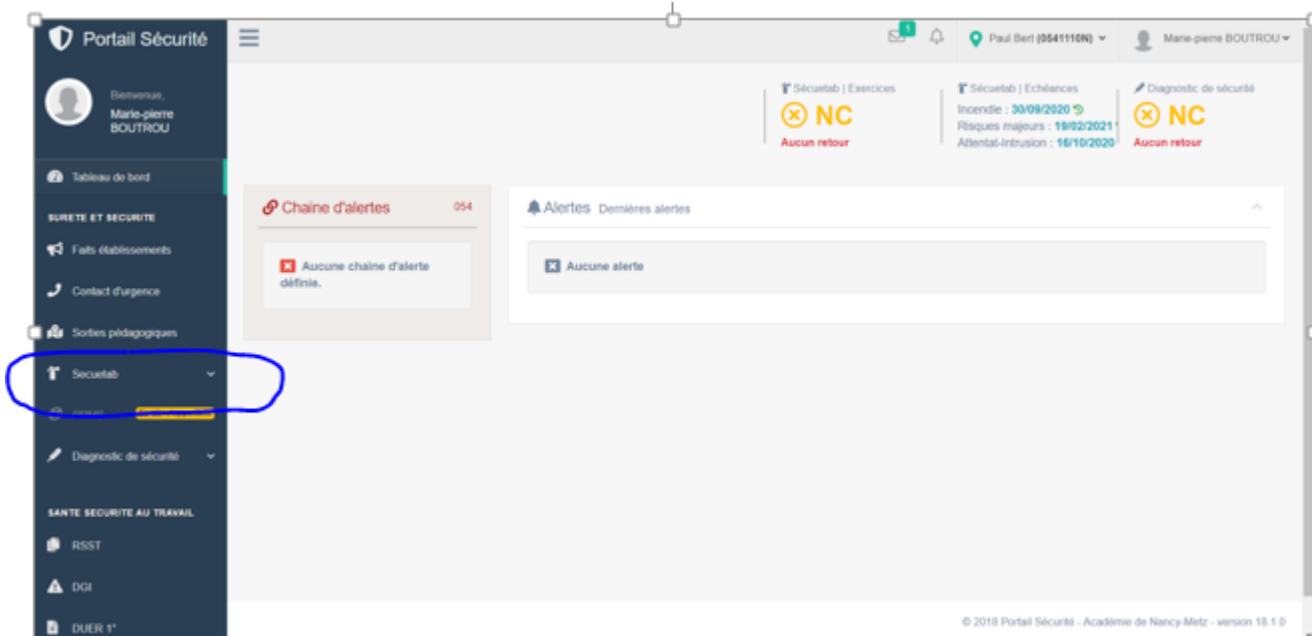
Portail Sécurité

1

Paul Bert (0541110N)

Marie-pierre BOUTROU

Bienvenue,
Marie-pierre BOUTROU

Tableau de bord

SURETE ET SECURITE

Faits établissements

Contact d'urgence

Sorties pédagogiques

Secuetab

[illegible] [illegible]

Diagnostic de sécurité

SANTE SECURITE AU TRAVAIL

RSST

DGI

DUER 1°

Sécuetab | Exercices
NC
Aucun retour

Sécuetab | Echéances
Incendie : 30/09/2020
Risques majeurs : 19/02/2021
Attentat-Intrusion : 16/10/2020

Diagnostic de sécurité
NC
Aucun retour

Chaine d'alertes 054

Aucune chaine d'alerte définie.

Alertes Dernières alertes

Aucune alerte

© 2018 Portail Sécurité - Académie de Nancy-Metz - version 18.1.0